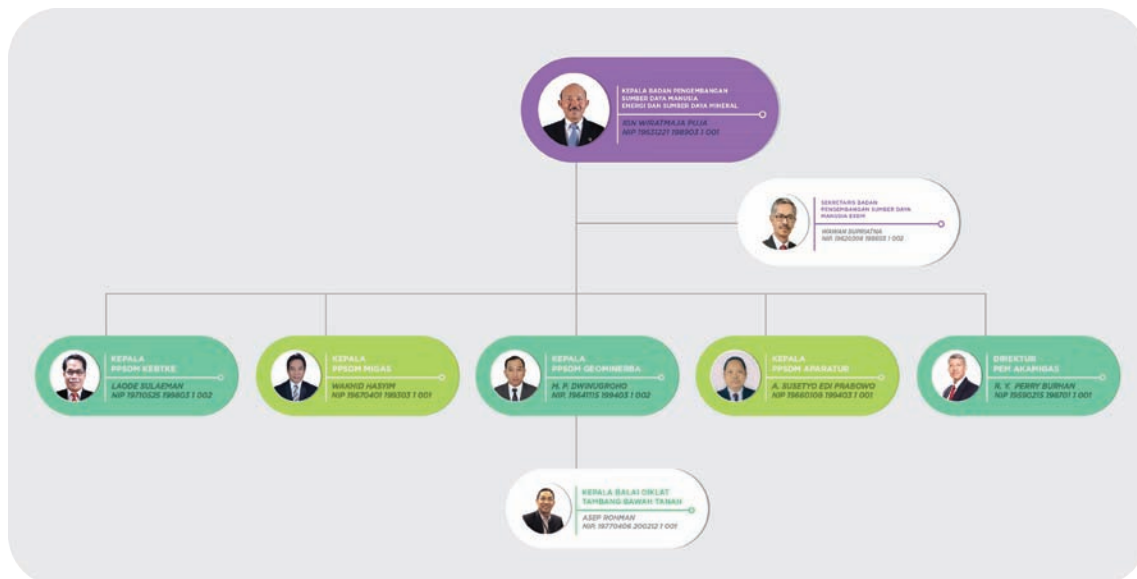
KEPALA BADAN PENGEMBANGAN SUMBER DAYA MANUSIA ENERGI DAN SUMBER DAYA MINERAL

IGN WIRATMAJA PUJA
NIP 19631221 198903 1 001

SEKRETARIS BADAN PENGEMBANGAN SUMBER DAYA MANUSIA ESDM

WAWAN SUPRIATNA
NIP. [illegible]

KEPALA PPSDM KEBTKE

LAODE SULAEMAN
NIP 19710525 199803 1 002

KEPALA PPSDM MIGAS

WAKHID HASYIM
NIP 19670401 199303 1 001

KEPALA PPSDM GEOMINERBA

H. P. DWINUGROHO
NIP. 19641115 199403 1 002

KEPALA PPSDM APARATUR

A. SUSETYO EDI PRABOWO
NIP 19660109 199403 1 001

DIREKTUR PEM AKAMIGAS

R. Y. PERRY BURHAN
NIP 19590215 196701 1 001

KEPALA BALAI DIKLAT TAMBANG BAWAH TANAH

ASEP ROHMAN
NIP. 19770406 200212 1 001